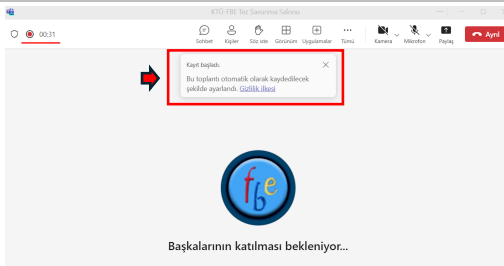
KTÜ-FBE Tez Savunma Salonu

00:31

Sohbet Kişiler Söz iste Görünüm Uygulamalar Tümü Kamera Mikrofon Paylaş Ayrıl

Kayıt başladı.

Bu toplantı otomatik olarak kaydedilecek şekilde ayarlandı. Gizlilik ilkesi

fbe

Başkalarının katılması bekleniyor...